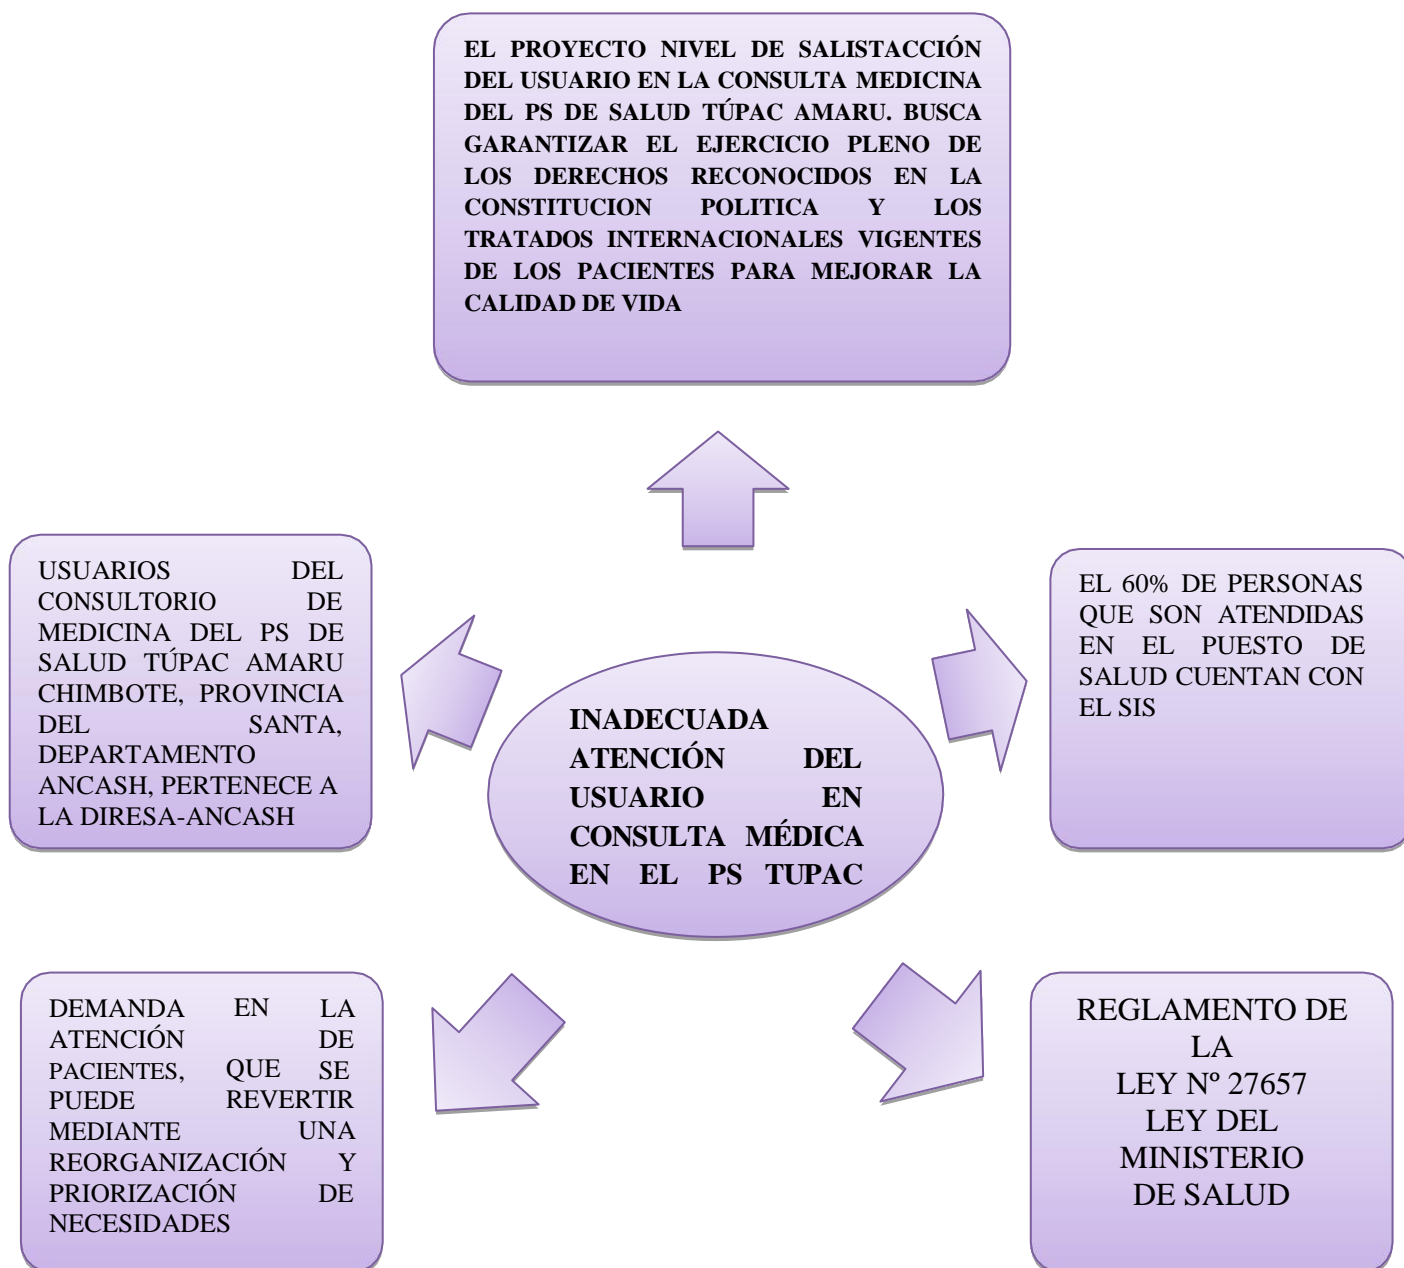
EL PROYECTO NIVEL DE SALISTACCIÓN DEL USUARIO EN LA CONSULTA MEDICINA DEL PS DE SALUD TÚPAC AMARU. BUSCA GARANTIZAR EL EJERCICIO PLENO DE LOS DERECHOS RECONOCIDOS EN LA CONSTITUCION POLITICA Y LOS TRATADOS INTERNACIONALES VIGENTES DE LOS PACIENTES PARA MEJORAR LA CALIDAD DE VIDA

USUARIOS DEL CONSULTORIO DE MEDICINA DEL PS DE SALUD TÚPAC AMARU CHIMBOTE, PROVINCIA DEL SANTA, DEPARTAMENTO ANCASH, PERTENECE A LA DIRESA-ANCASH

INADECUADA ATENCIÓN DEL USUARIO EN CONSULTA MÉDICA EN EL PS TUPAC

EL 60% DE PERSONAS QUE SON ATENDIDAS EN EL PUESTO DE SALUD CUENTAN CON EL SIS

DEMANDA EN LA ATENCIÓN DE PACIENTES, QUE SE PUEDE REVERTIR MEDIANTE UNA REORGANIZACIÓN Y PRIORIZACIÓN DE NECESIDADES

REGLAMENTO DE LA LEY Nº 27657 LEY DEL MINISTERIO DE SALUD